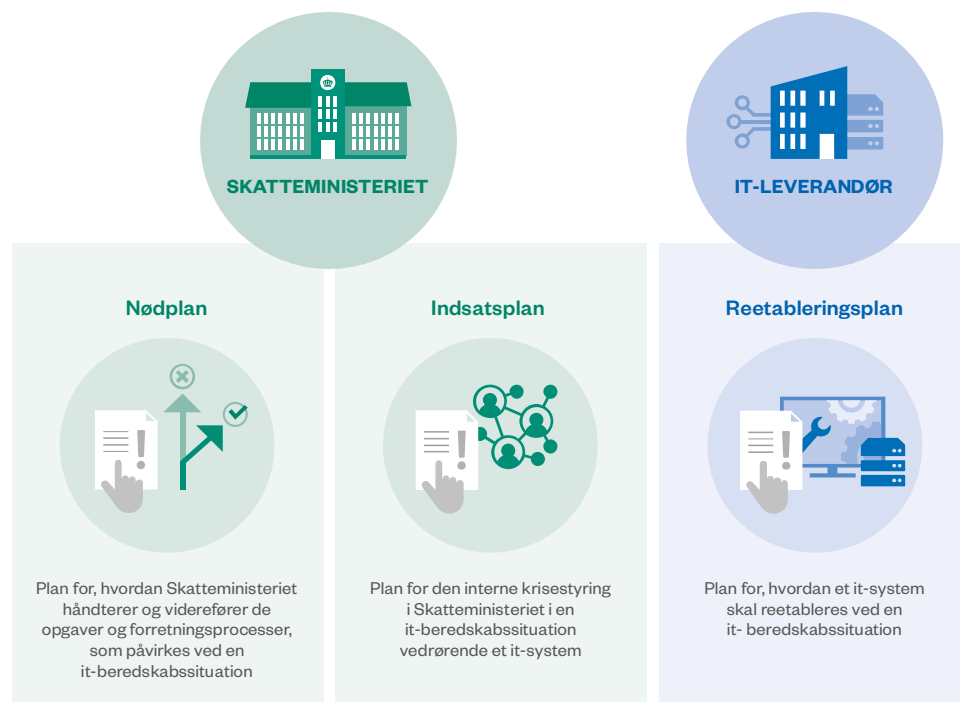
SKATTEMINISTERIET

IT-LEVERANDØR

Nødplan

Plan for, hvordan Skatteministeriet håndterer og viderefører de opgaver og forretningsprocesser, som påvirkes ved en it-beredskabssituation

Indsatsplan

Plan for den interne krisestyring i Skatteministeriet i en it-beredskabssituation vedrørende et it-system

Reetableringsplan

Plan for, hvordan et it-system skal reetableres ved en it- beredskabssituation